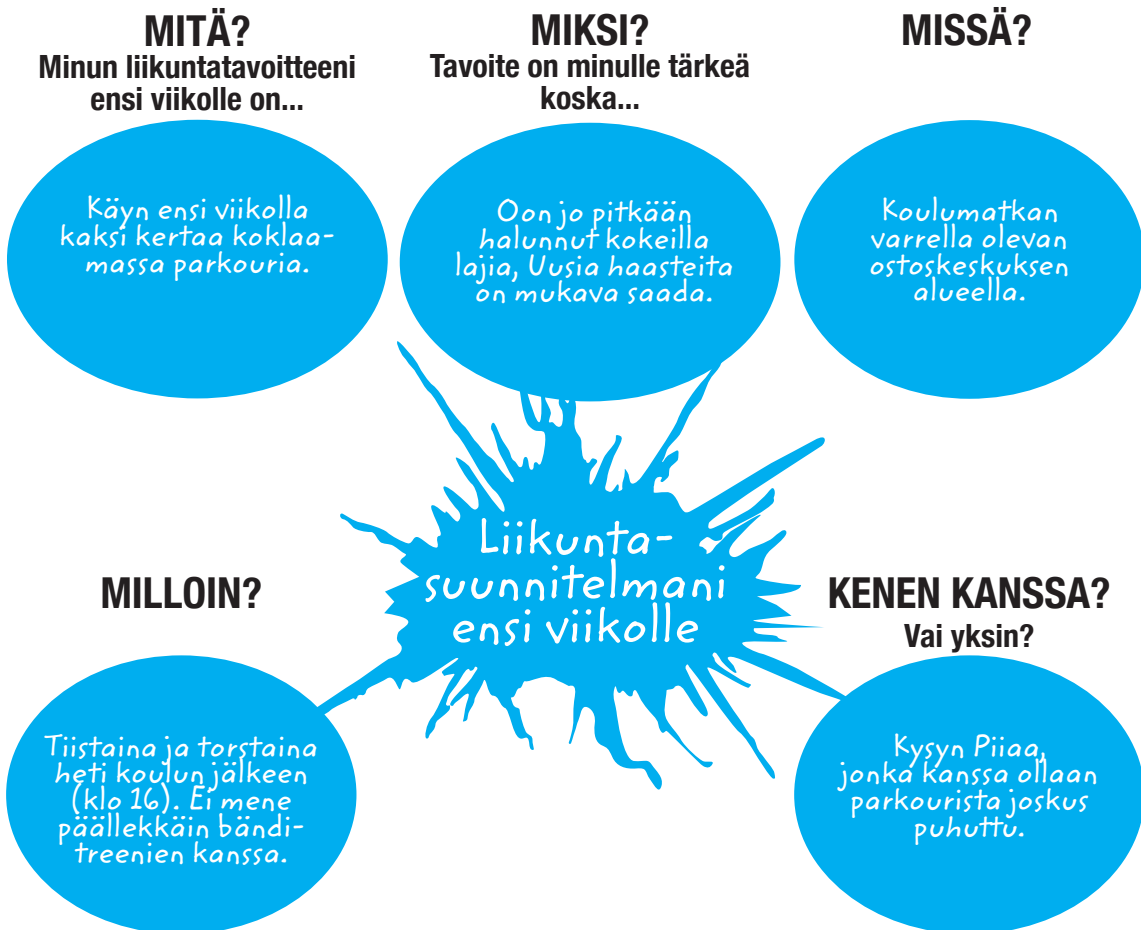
MITÄ?
Minun liikuntatavoitteeni ensi viikolle on...

Käyn ensi viikolla kaksi kertaa koklaamassa parkouria.

MIKSI?
Tavoite on minulle tärkeä koska...

Oon jo pitkään halunnut kokeilla lajia, Uusia haasteita on mukava saada.

MISSÄ?

Koulumatkan varrella olevan ostoskeskuksen alueella.

Liikuntasuunnitelmani ensi viikolle

MILLOIN?

Tiistaina ja torstaina heti koulun jälkeen (klo 16). Ei mene päällekkäin bänditreenien kanssa.

KENEN KANSSA?
Vai yksin?

Kysyn Piiaa, jonka kanssa ollaan parkourista joskus puhuttu.